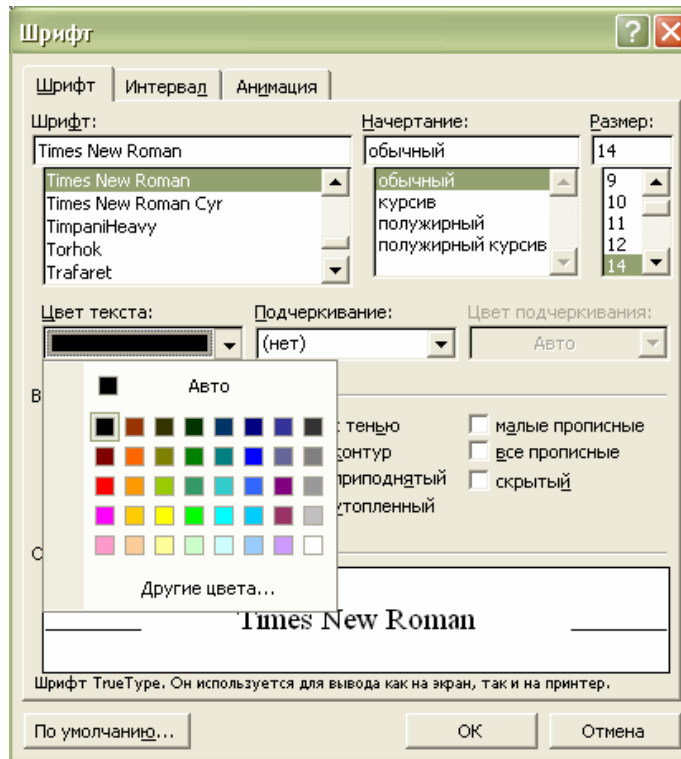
Шрифт

Шрифт | Интервал | Анимация

Шрифт:
Times New Roman
Times New Roman
Times New Roman Cyr
TimpaniHeavy
Torhok
Trafaret

Начертание:
обычный
обычный
курсив
полужирный
полужирный курсив

Размер:
14
9
10
11
12
14

Цвет текста:
Подчеркивание:
(нет)
Цвет подчеркивания:
Авто

Авто

В

с тенью
контур
приподнятый
утопленный

малые прописные
все прописные
скрытый

Другие цвета...

С

Times New Roman

Шрифт TrueType. Он используется для вывода как на экран, так и на принтер.

По умолчанию...
ОК
Отмена